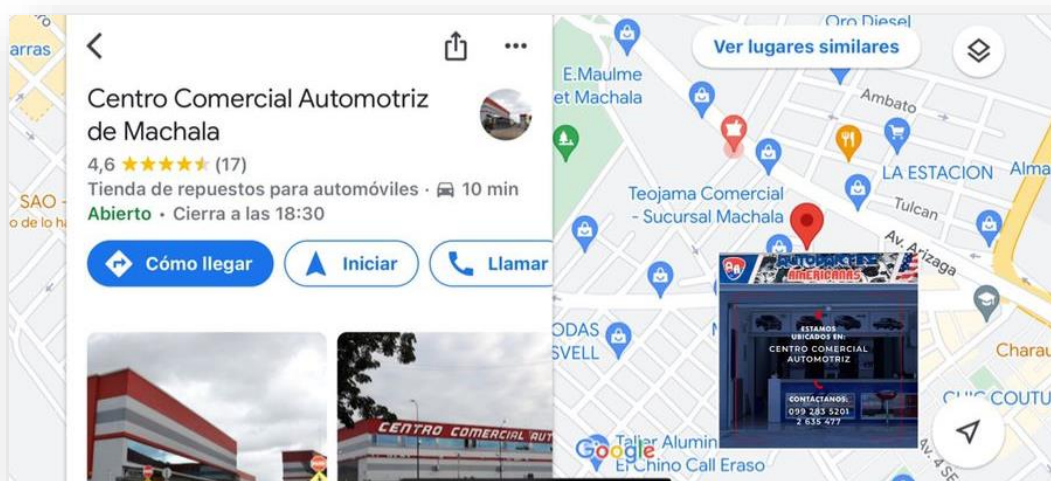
arras

SAO
o de lo h

Centro Comercial Automotriz de Machala

4,6 ★★★★★ (17)

Tienda de repuestos para automóviles · 10 min

Abierto · Cierra a las 18:30

Cómo llegar

Iniciar

Llamar

CENTRO COMERCIAL AUT

Oro Diesel

Ver lugares similares

E.Maulme
et Machala

Ambato

LA ESTACION

Alma

Tulcan

Teojama Comercial - Sucursal Machala

Av. Arizaga

AUTOPARTES AMERICANAS

ESTAMOS UBICADOS EN:
CENTRO COMERCIAL AUTOMOTRIZ

CONTACTANOS:
099 283 5201
2 635 477

ODAS
SVELL

Charau

CHIC COUTU

Taller Alumin
El Chino Call Eraso

Google